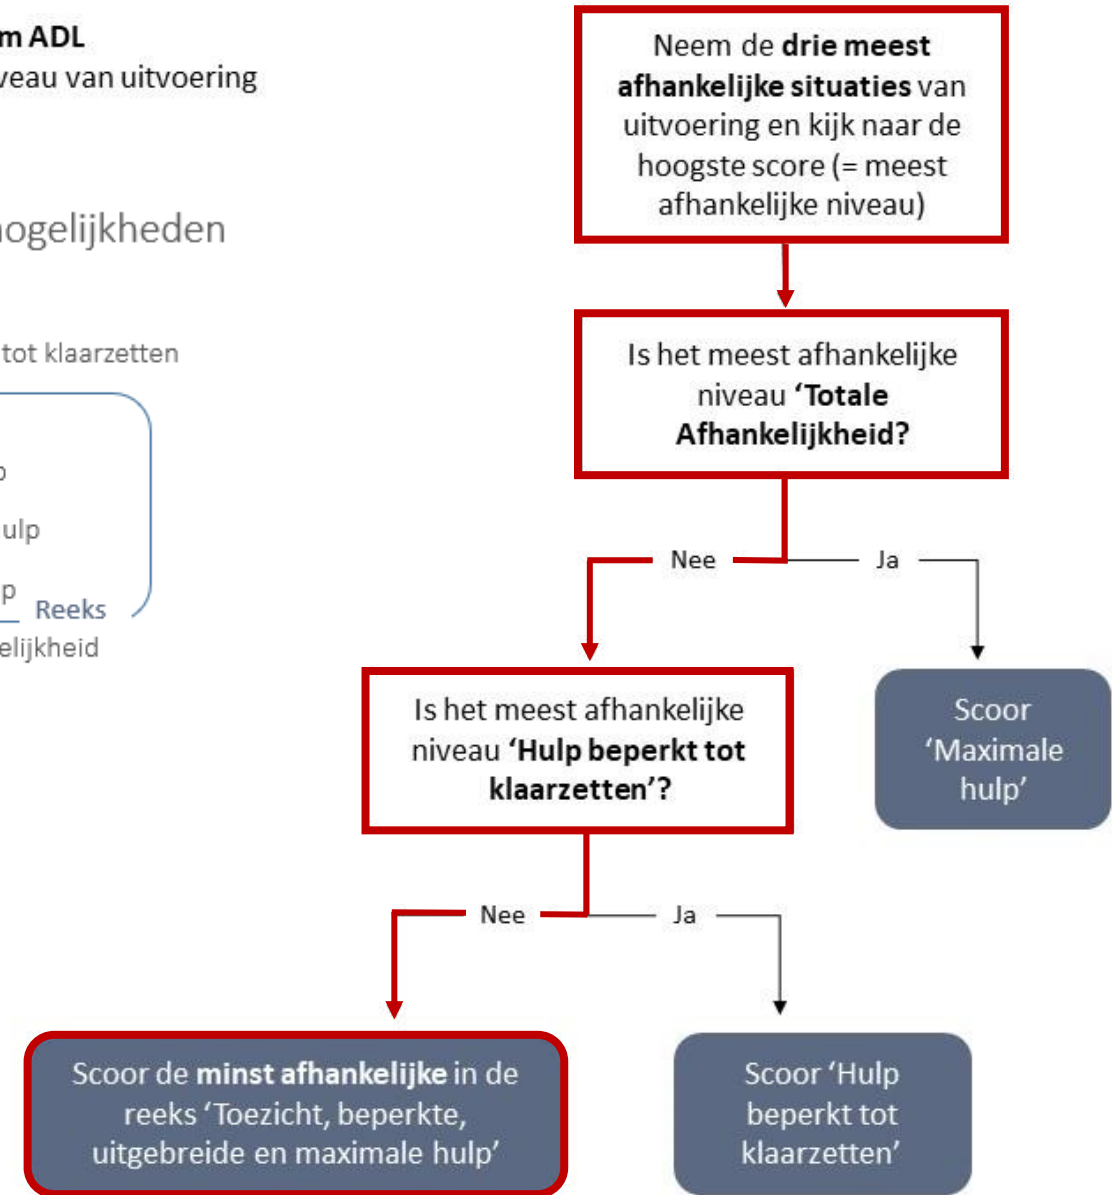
m ADL
veau van uitvoering

nogelijkheden

tot klaarzetten

p

ulp

p Reeks

elijkheid

Neem de **drie meest afhankelijke situaties** van uitvoering en kijk naar de hoogste score (= meest afhankelijke niveau)

Is het meest afhankelijke niveau **'Totale Afhankelijkheid?**

Nee

Ja

Is het meest afhankelijke niveau **'Hulp beperkt tot klaarzetten'?**

Scoor 'Maximale hulp'

Nee

Ja

Scoor de **minst afhankelijke** in de reeks 'Toezicht, beperkte, uitgebreide en maximale hulp'

Scoor 'Hulp beperkt tot klaarzetten'